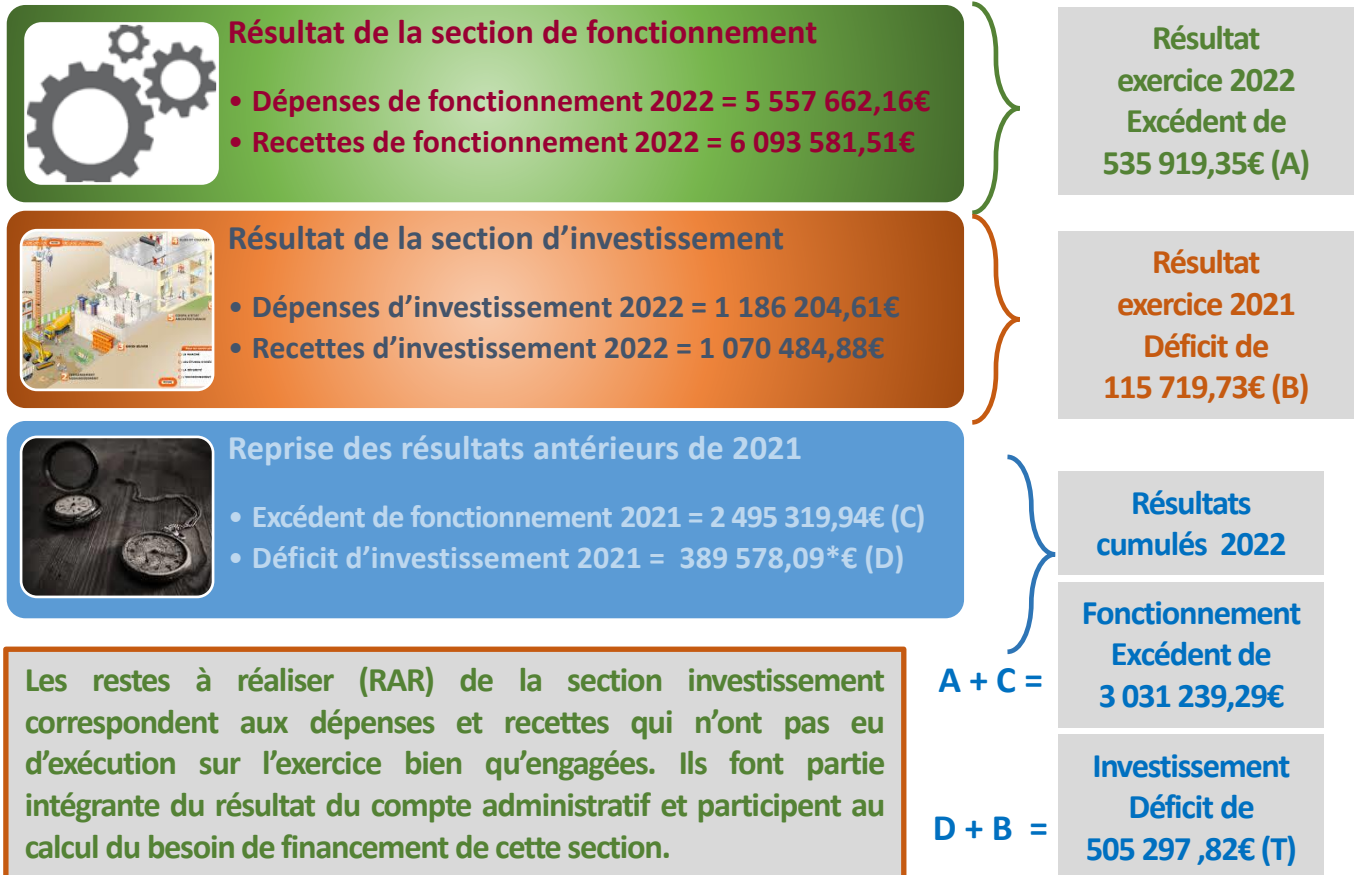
Résultat de la section de fonctionnement

• Dépenses de fonctionnement 2022 = 5 557 662,16€
• Recettes de fonctionnement 2022 = 6 093 581,51€

Résultat exercice 2022 Excédent de 535 919,35€ (A)

Résultat de la section d'investissement

• Dépenses d'investissement 2022 = 1 186 204,61€
• Recettes d'investissement 2022 = 1 070 484,88€

Résultat exercice 2021 Déficit de 115 719,73€ (B)

Reprise des résultats antérieurs de 2021

• Excédent de fonctionnement 2021 = 2 495 319,94€ (C)
• Déficit d'investissement 2021 = 389 578,09*€ (D)

Résultats cumulés 2022

A + C = Fonctionnement Excédent de 3 031 239,29€

D + B = Investissement Déficit de 505 297 ,82€ (T)

Les restes à réaliser (RAR) de la section investissement correspondent aux dépenses et recettes qui n'ont pas eu d'exécution sur l'exercice bien qu'engagées. Ils font partie intégrante du résultat du compte administratif et participent au calcul du besoin de financement de cette section.